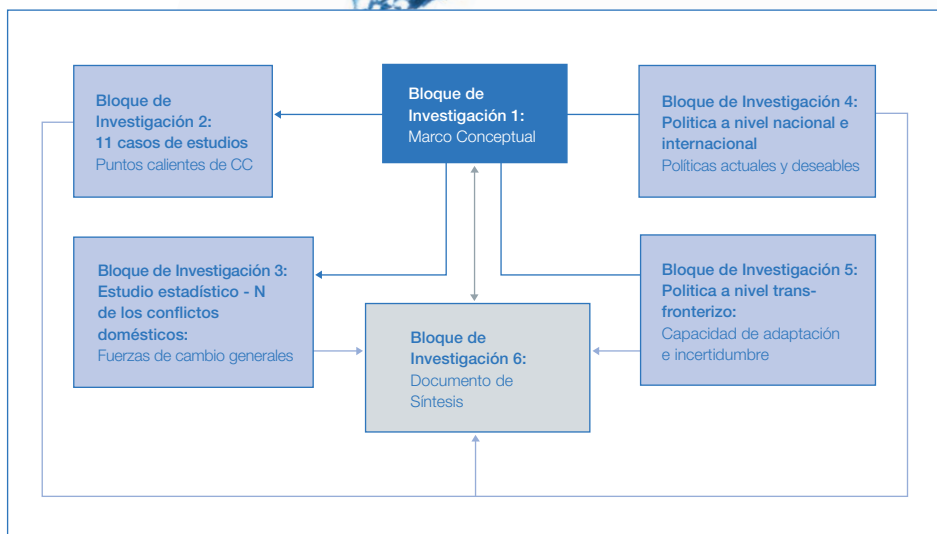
Bloque de Investigación 2: 11 casos de estudios
Puntos calientes de CC

Bloque de Investigación 1:
Marco Conceptual

Bloque de Investigación 4: Politica a nivel nacional e internacional
Políticas actuales y deseables

Bloque de Investigación 3: Estudio estadístico - N de los conflictos domésticos:
Fuerzas de cambio generales

Bloque de Investigación 6:
Documento de Síntesis

Bloque de Investigación 5: Politica a nivel transfronterizo:
Capacidad de adaptación e incertidumbre